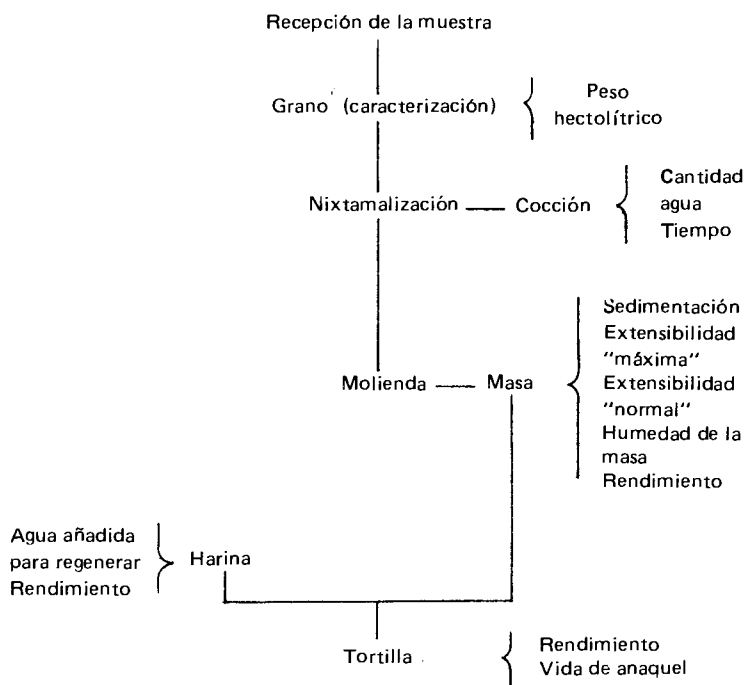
Recepción de la muestra

Grano (caracterización)

Peso hectolítrico

Nixtamalización — Cocción

Cantidad agua
Tiempo

Molienda — Masa

Sedimentación
Extensibilidad "máxima"
Extensibilidad "normal"
Humedad de la masa
Rendimiento

Agua añadida para regenerar
Rendimiento

Harina

Tortilla

Rendimiento
Vida de anaquel